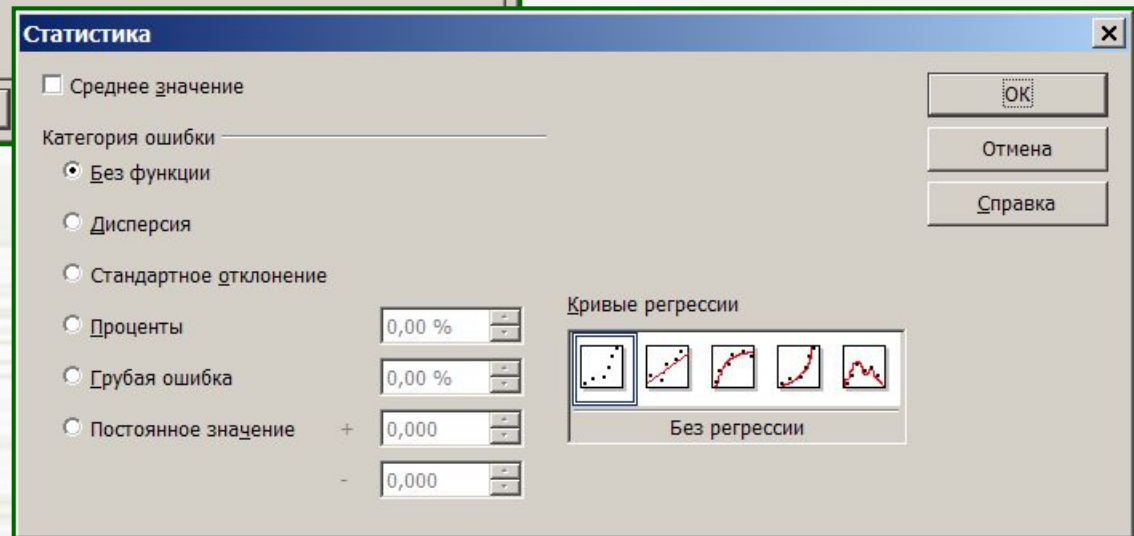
Статистика

Среднее значение

Категория ошибки

Без функции

Дисперсия

Стандартное отклонение

Проценты 0,00 %

Грубая ошибка 0,00 %

Постоянное значение + 0,000

- 0,000

Кривые регрессии

Без регрессии

OK

Отмена

Справка